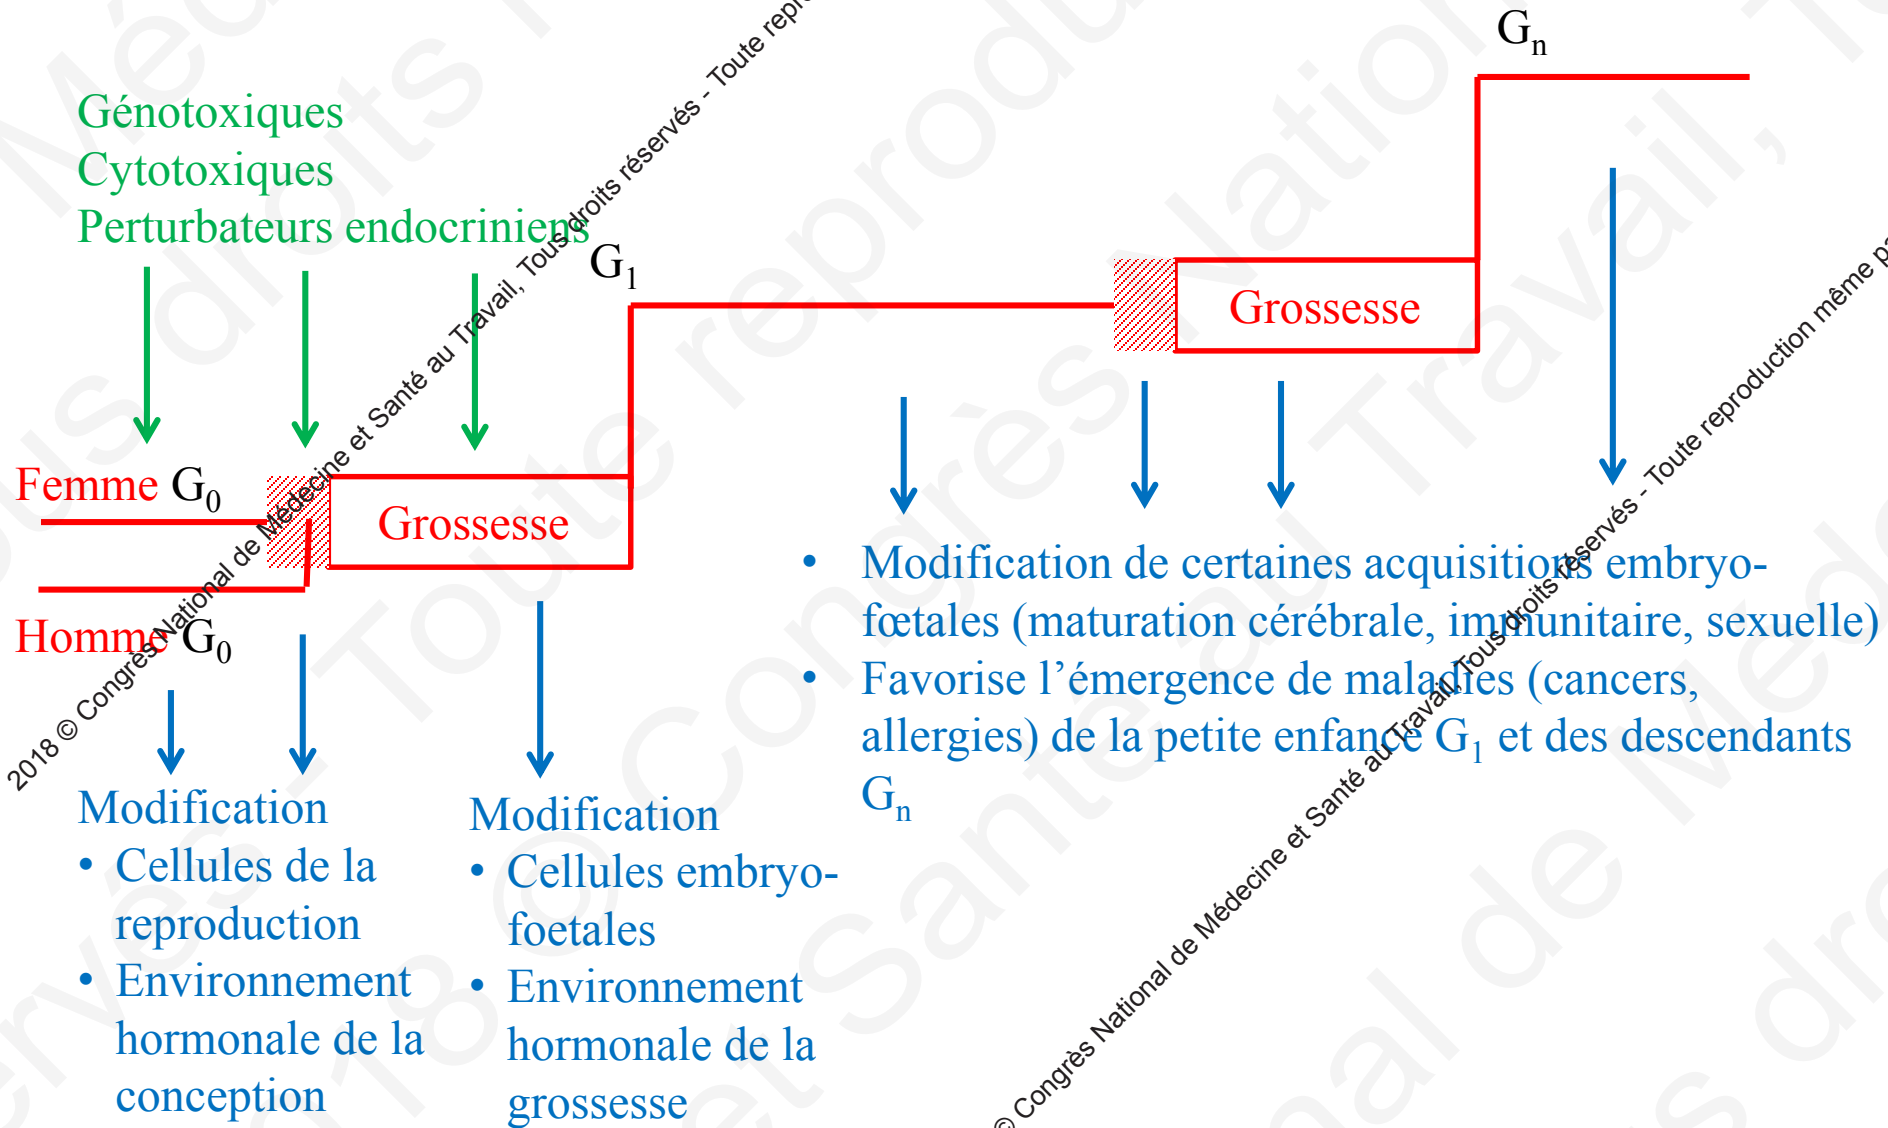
Génotoxiques
Cytotoxiques
Perturbateurs endocriniens

$G_n$

$G_1$

Grossesse

Femme $G_0$

Grossesse

Homme $G_0$

Modification
• Cellules de la reproduction
• Environnement hormonale de la conception

Modification
• Cellules embryo-foetales
• Environnement hormonale de la grossesse

• Modification de certaines acquisitions embryo-fœtales (maturation cérébrale, immunitaire, sexuelle)
• Favorise l'émergence de maladies (cancers, allergies) de la petite enfance $G_1$ et des descendants $G_n$

2018 © Congrès National de Médecine et Santé au Travail, Tous droits réservés - Toute repr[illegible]

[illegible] Congrès National de Médecine et Santé au Travail, Tous droits réservés - Toute reproduction même p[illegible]